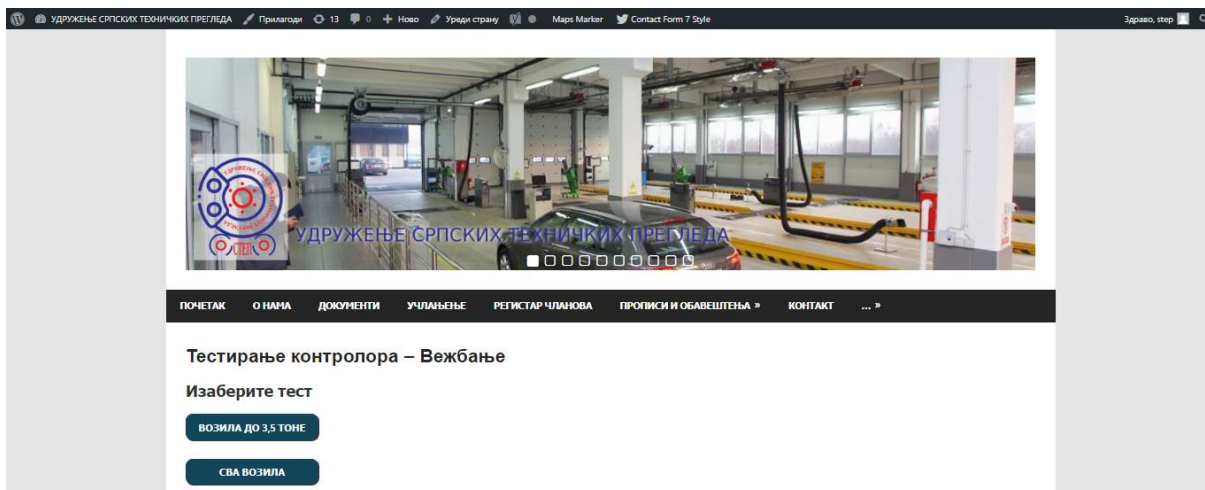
УДРУЖЕЊЕ СРПСКИХ ТЕХНИЧКИХ ПРЕГЛЕДА Прилагоди 13 0 Ново Уреди страну Maps Marker Contact Form 7 Style Здраво, step

СТЕП

УДРУЖЕЊЕ СРПСКИХ ТЕХНИЧКИХ ПРЕГЛЕДА

ПОЧЕТАК О НАМА ДОКУМЕНТИ УЧЛАЊЕЊЕ РЕГИСТАР ЧЛАНОВА ПРОПИСИ И ОБАВЕШТЕЊА » КОНТАКТ ... »

Тестирање контролора – Вежбање

Изаберите тест

ВОЗИЛА ДО 3,5 ТОНЕ

СВА ВОЗИЛА